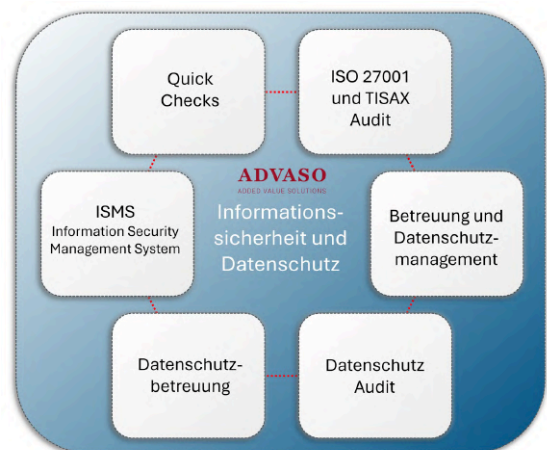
Quick Checks

ISO 27001 und TISAX Audit

ADVASO
ADDED VALUE SOLUTIONS

ISMS
Information Security Management System

Informationssicherheit und Datenschutz

Betreuung und Datenschutzmanagement

Datenschutzbetreuung

Datenschutz Audit